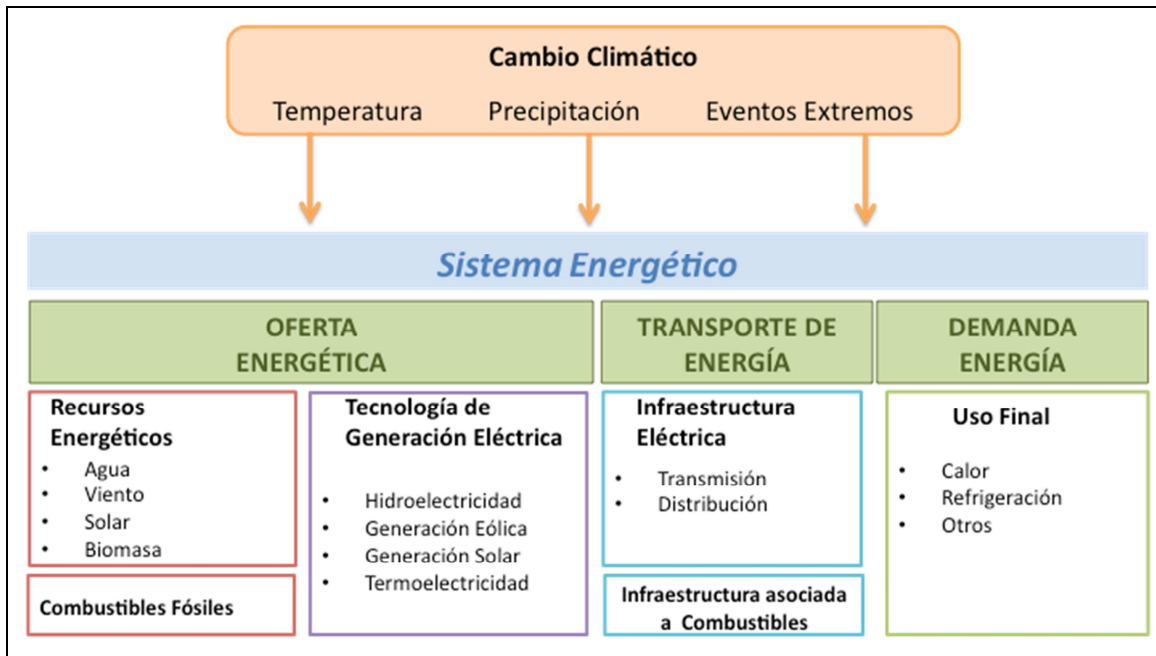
Cambio Climático

Temperatura Precipitación Eventos Extremos

Sistema Energético

OFERTA ENERGÉTICA

TRANSPORTE DE ENERGÍA

DEMANDA ENERGÍA

Recursos Energéticos
- Agua
- Viento
- Solar
- Biomasa

Combustibles Fósiles

Tecnología de Generación Eléctrica
- Hidroelectricidad
- Generación Eólica
- Generación Solar
- Termoelectricidad

Infraestructura Eléctrica
- Transmisión
- Distribución

Infraestructura asociada a Combustibles

Uso Final
- Calor
- Refrigeración
- Otros